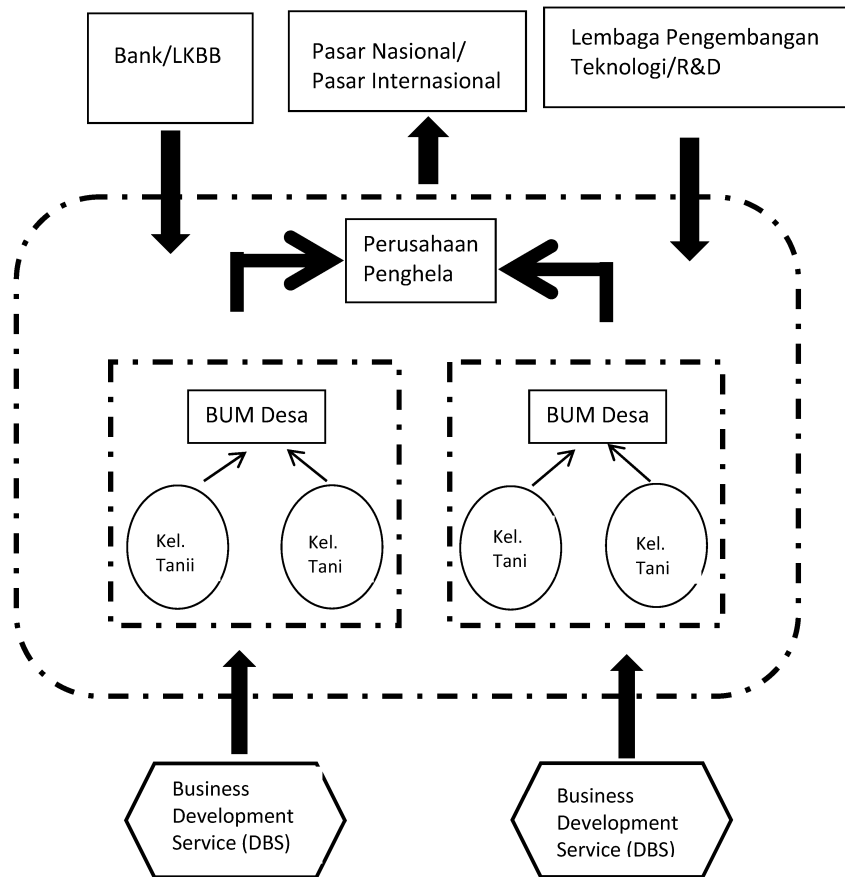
Bank/LKBB

Pasar Nasional/ Pasar Internasional

Lembaga Pengembangan Teknologi/R&D

Perusahaan Penghela

BUM Desa

Kel. Tanii

Kel. Tani

BUM Desa

Kel. Tani

Kel. Tani

Business Development Service (DBS)

Business Development Service (DBS)